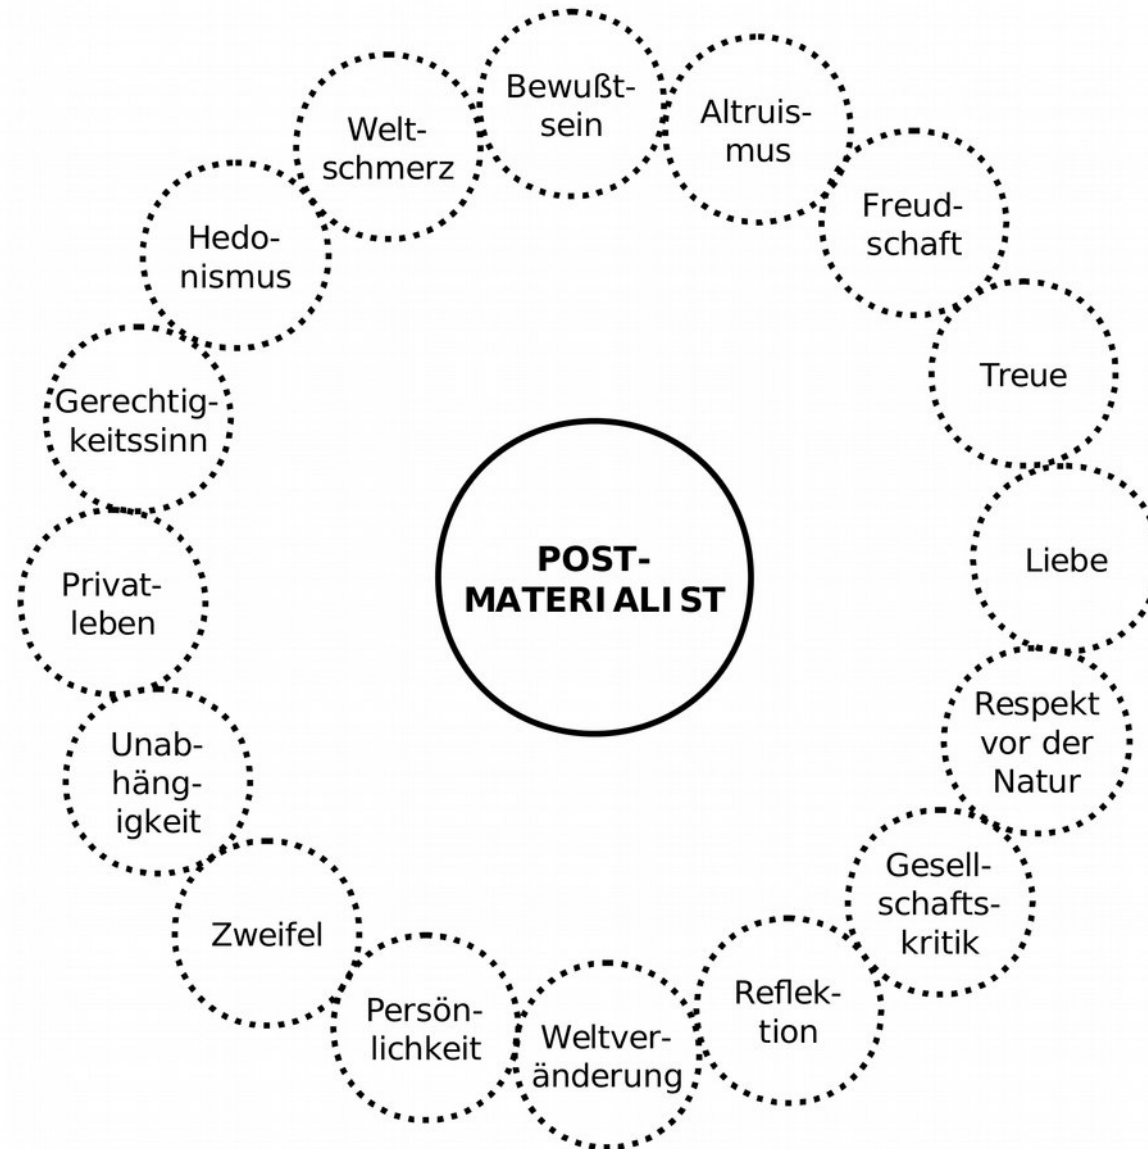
POST-
MATERIALIST

Bewußtsein

Altruismus

Freudschaft

Treue

Liebe

Respekt vor der Natur

Gesellschaftskritik

Reflektion

Weltveränderung

Persönlichkeit

Zweifel

Unabhängigkeit

Privatleben

Gerechtigkeitssinn

Hedonismus

Weltschmerz